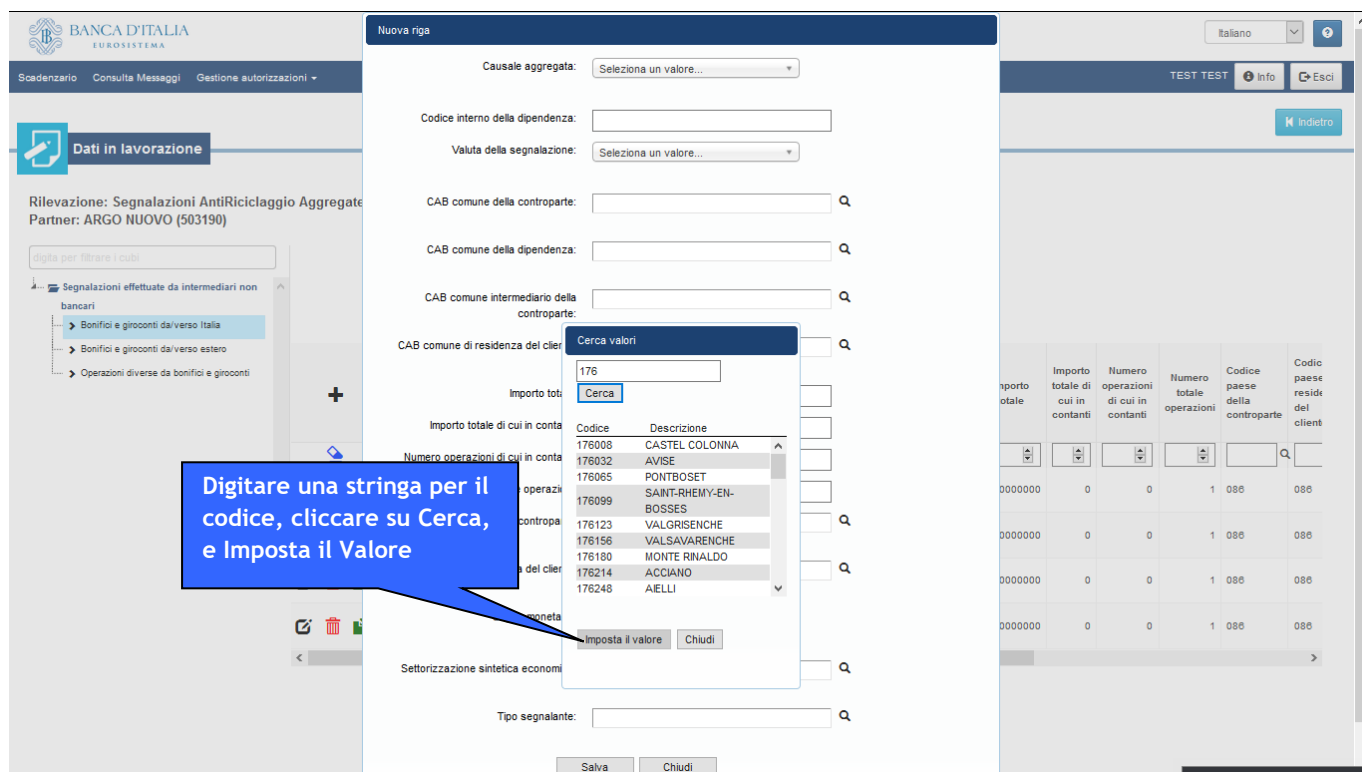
BANCA D'ITALIA
EUROSISTEMA

Italiano

Scadenzario Consulta Messaggi Gestione autorizzazioni

TEST TEST Info Esci

Dati in lavorazione

Indietro

Rilevazione: Segnalazioni AntiRiciclaggio Aggregate
Partner: ARGO NUOVO (503190)

digita per filtrare i cubi

Segnalazioni effettuate da intermediari non bancari
Bonifici e giroconti da/verso Italia
Bonifici e giroconti da/verso estero
Operazioni diverse da bonifici e giroconti

Nuova riga

Causale aggregata: Seleziona un valore...

Codice interno della dipendenza:

Valuta della segnalazione: Seleziona un valore...

CAB comune della controparte:

CAB comune della dipendenza:

CAB comune intermediario della controparte:

CAB comune di residenza del clie

Importo total

Importo totale di cui in conta

Numero operazioni di cui in conta

operazio

contropa

del clie

moneta

Settorizzazione sintetica economi

Tipo segnalante:

Salva Chiudi

Cerca valori

176

Cerca

| Codice | Descrizione |
|---|---|
| 176008 | CASTEL COLONNA |
| 176032 | AVISE |
| 176065 | PONTBOSET |
| 176099 | SAINT-RHEMY-EN-BOSSES |
| 176123 | VALGRISENCHE |
| 176156 | VALSAVARENCHE |
| 176180 | MONTE RINALDO |
| 176214 | ACCIANO |
| 176248 | AIELLI |

Imposta il valore Chiudi

Digitare una stringa per il codice, cliccare su Cerca, e Imposta il Valore

| nporto otale | Importo totale di cui in contanti | Numero operazioni di cui in contanti | Numero totale operazioni | Codice paese della controparte | Codic paese reside del client |
|---|---|---|---|---|---|
| 0000000 | 0 | 0 | 1 | 086 | 086 |
| 0000000 | 0 | 0 | 1 | 086 | 086 |
| 0000000 | 0 | 0 | 1 | 086 | 086 |
| 0000000 | 0 | 0 | 1 | 086 | 086 |